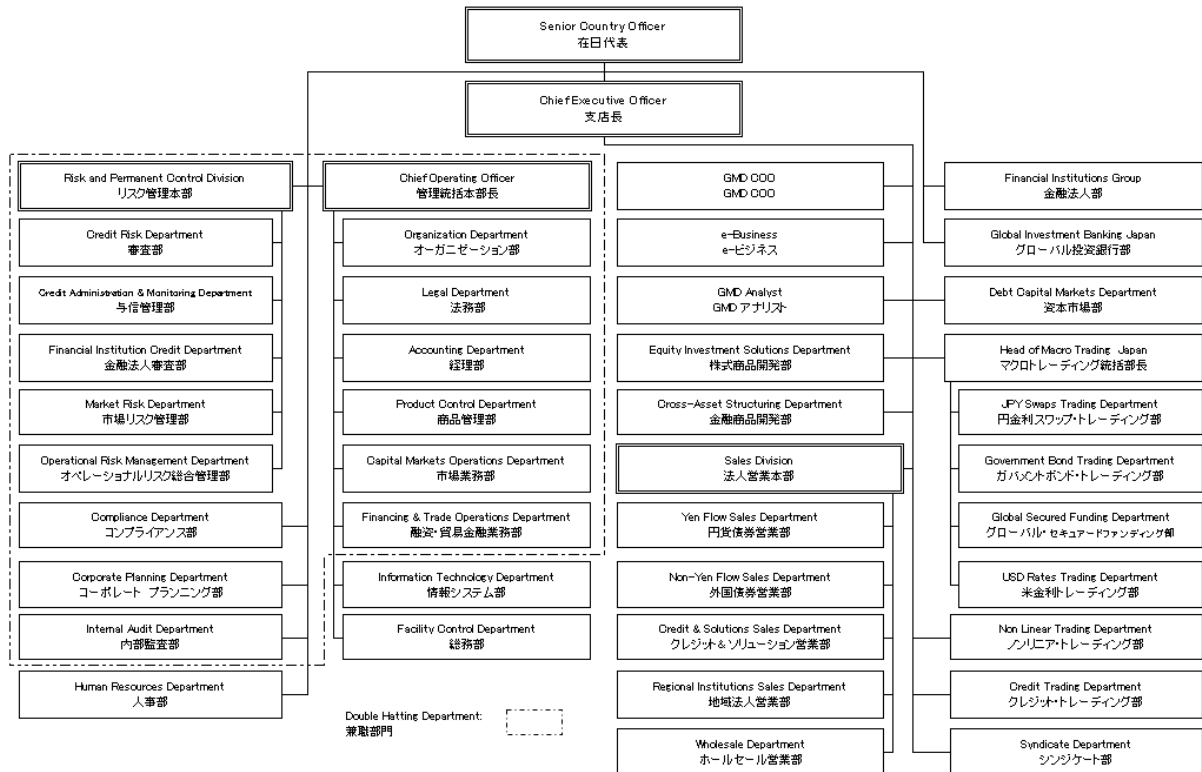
Senior Country Officer
在日代表

Chief Executive Officer
支店長

Risk and Permanent Control Division
リスク管理本部

Credit Risk Department
審査部

Credit Administration & Monitoring Department
与信管理部

Financial Institution Credit Department
金融法人審査部

Market Risk Department
市場リスク管理部

Operational Risk Management Department
オペレーショナルリスク総合管理部

Compliance Department
コンプライアンス部

Corporate Planning Department
コーポレート プランニング部

Internal Audit Department
内部監査部

Human Resources Department
人事部

Chief Operating Officer
管理統括本部長

Organization Department
オーガニゼーション部

Legal Department
法務部

Accounting Department
経理部

Product Control Department
商品管理部

Capital Markets Operations Department
市場業務部

Financing & Trade Operations Department
融資・貿易金融業務部

Information Technology Department
情報システム部

Facility Control Department
総務部

Double Hatting Department:
兼職部門

GMD COO
GMD COO

e-Business
e-ビジネス

GMD Analyst
GMD アナリスト

Equity Investment Solutions Department
株式商品開発部

Cross-Asset Structuring Department
金融商品開発部

Sales Division
法人営業本部

Yen Flow Sales Department
円貨債券営業部

Non-Yen Flow Sales Department
外国債券営業部

Credit & Solutions Sales Department
クレジット&ソリューション営業部

Regional Institutions Sales Department
地域法人営業部

Wholesale Department
ホールセール営業部

Financial Institutions Group
金融法人部

Global Investment Banking Japan
グローバル投資銀行部

Debt Capital Markets Department
資本市場部

Head of Macro Trading Japan
マクロトレーディング統括部長

JPY Swaps Trading Department
円金利スワップ・トレーディング部

Government Bond Trading Department
ガバメントボンド・トレーディング部

Global Secured Funding Department
グローバル・セキュアードファンディング部

USD Rates Trading Department
米金利トレーディング部

Non Linear Trading Department
ノンリニア・トレーディング部

Credit Trading Department
クレジット・トレーディング部

Syndicate Department
シンジケート部